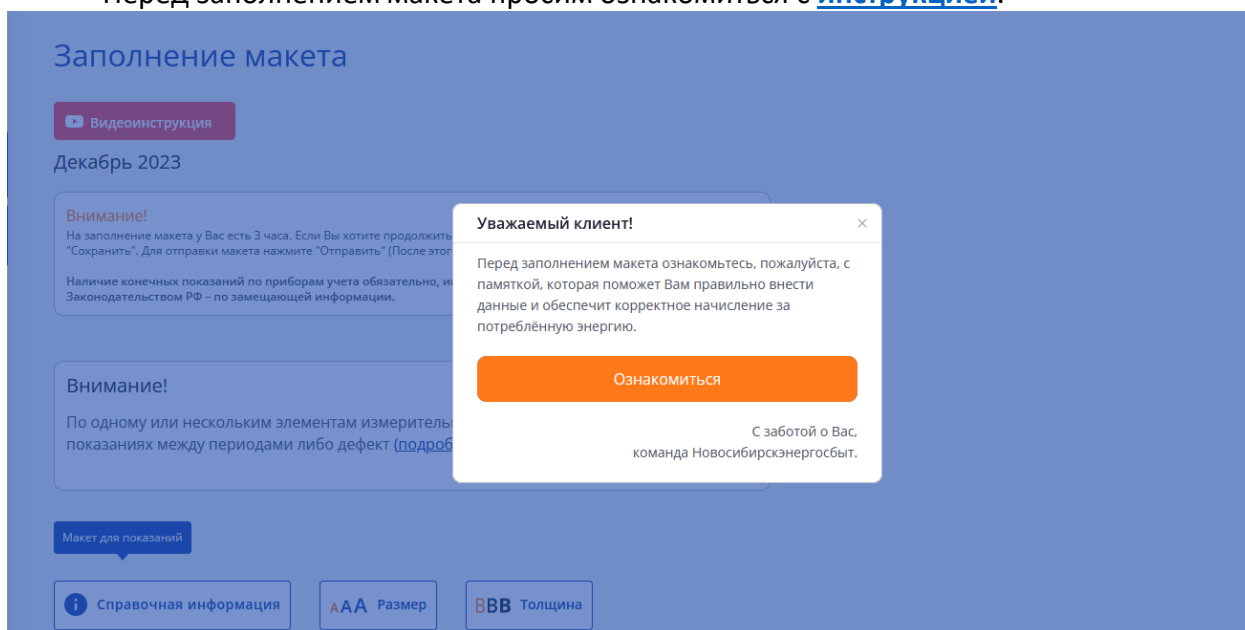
Перед заполнением макета просим ознакомиться с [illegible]

Заполнение макета

Видеоинструкция

Декабрь 2023

Внимание!
На заполнение макета у Вас есть 3 часа. Если Вы хотите продолжить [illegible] "Сохранить". Для отправки макета нажмите "Отправить" (После этог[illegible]

Наличие конечных показаний по приборам учета обязательно, и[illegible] Законодательством РФ – по замещающей информации.

Внимание!
По одному или нескольким элементам измерительн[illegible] показаниях между периодами либо дефект (подроб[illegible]

Макет для показаний

Справочная информация

AAA Размер

BBB Толщина

Уважаемый клиент!

×

Перед заполнением макета ознакомьтесь, пожалуйста, с памяткой, которая поможет Вам правильно внести данные и обеспечит корректное начисление за потреблённую энергию.

Ознакомиться

С заботой о Вас,
команда Новосибирскэнергосбыт.